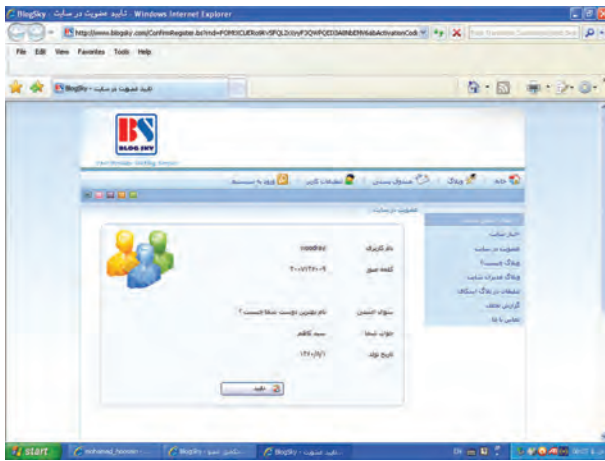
BlogSky - تایید عضویت در سایت - Windows Internet Explorer

http://www.blogsky.com/ConfirmRegister.bs?mid=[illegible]

File Edit View Favorites Tools Help

BlogSky - تایید عضویت در سایت

BLOG SKY

خانه وبلاگ صندوق پستی تنظیمات کاربر ورود به سیستم

عضویت در سایت

نام کاربری mmdrez

کلمه عبور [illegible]

سوال امنیتی نام بهترین دوست شما چیست ؟

جواب شما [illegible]

تاریخ تولد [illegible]

تایید

اخبار سایت
عضویت در سایت
وبلاگ چیست؟
وبلاگ مدیران سایت
تنظیمات در وبلاگ اسکای
گزارش تخلف
تماس با ما

start mohamad_hossein BlogSky BlogSky - تایید عضویت ...